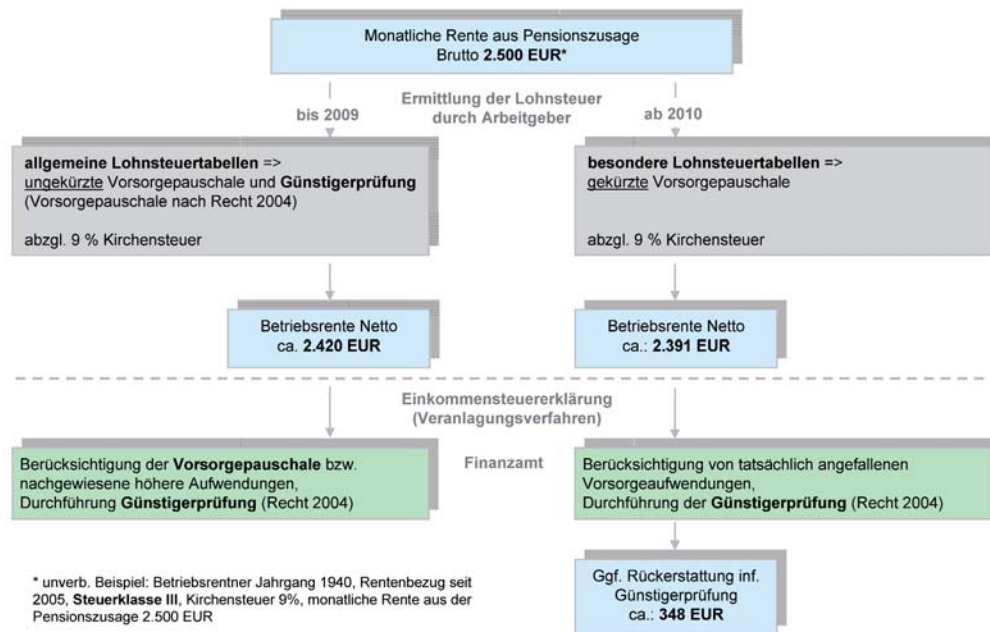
Monatliche Rente aus Pensionszusage
Brutto **2.500 EUR***

Ermittlung der Lohnsteuer durch Arbeitgeber

bis 2009

ab 2010

**allgemeine Lohnsteuertabellen** =>
ungekürzte Vorsorgepauschale und **Günstigerprüfung** (Vorsorgepauschale nach Recht 2004)

abzgl. 9 % Kirchensteuer

**besondere Lohnsteuertabellen** =>
gekürzte Vorsorgepauschale

abzgl. 9 % Kirchensteuer

Betriebsrente Netto
ca. **2.420 EUR**

Betriebsrente Netto
ca.: **2.391 EUR**

Einkommensteuererklärung
(Veranlagungsverfahren)

Berücksichtigung der **Vorsorgepauschale** bzw. nachgewiesene höhere Aufwendungen, Durchführung **Günstigerprüfung** (Recht 2004)

Finanzamt

Berücksichtigung von tatsächlich angefallenen Vorsorgeaufwendungen, Durchführung der **Günstigerprüfung** (Recht 2004)

* unverb. Beispiel: Betriebsrentner Jahrgang 1940, Rentenbezug seit 2005, **Steuerklasse III**, Kirchensteuer 9%, monatliche Rente aus der Pensionszusage 2.500 EUR

Ggf. Rückerstattung inf. Günstigerprüfung
ca.: **348 EUR**